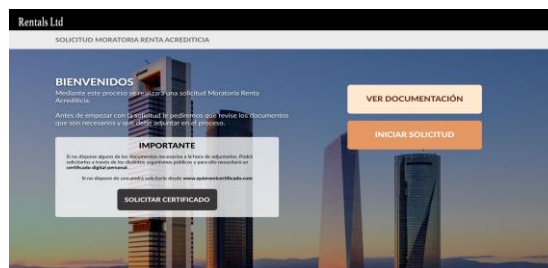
Rentals Ltd

SOLICITUD MORATORIA RENTA ACREDITICIA

BIENVENIDOS
Mediante este proceso se realizará una solicitud Moratoria Renta Acreditícia.

Antes de empezar con la solicitud le pediremos que revise los documentos que son necesarios y que debe adjuntar en el proceso.

IMPORTANTE
Si no dispone alguno de los documentos necesarios a la hora de adjuntarlos. Podrá solicitarlos a través de los distintos organismos públicos y para ello necesitará un certificado digital personal.

Si no dispone de uno podrá solicitarlo desde www.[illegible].com

SOLICITAR CERTIFICADO

VER DOCUMENTACIÓN

INICIAR SOLICITUD